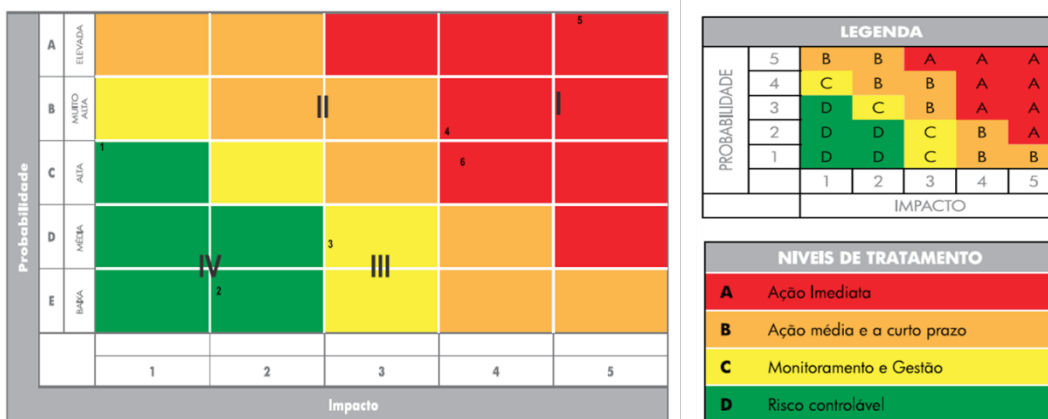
Probabilidade

| | | | | | | |
|---|---|---|---|---|---|---|
| A | ELEVADA | | | | | 5 |
| B | MUITO ALTA | | II | | 4 | I |
| C | ALTA | 1 | | | 6 | |
| D | MÉDIA | | | 3 | | |
| E | BAIXA | IV 2 | | III | | |
| | | 1 | 2 | 3 | 4 | 5 |

Impacto

LEGENDA

| PROBABILIDADE | | | | | |
|---|---|---|---|---|---|
| 5 | B | B | A | A | A |
| 4 | C | B | B | A | A |
| 3 | D | C | B | A | A |
| 2 | D | D | C | B | A |
| 1 | D | D | C | B | B |
| | 1 | 2 | 3 | 4 | 5 |

IMPACTO

NIVEIS DE TRATAMENTO

A Ação Imediata
B Ação média e a curto prazo
C Monitoramento e Gestão
D Risco controlável